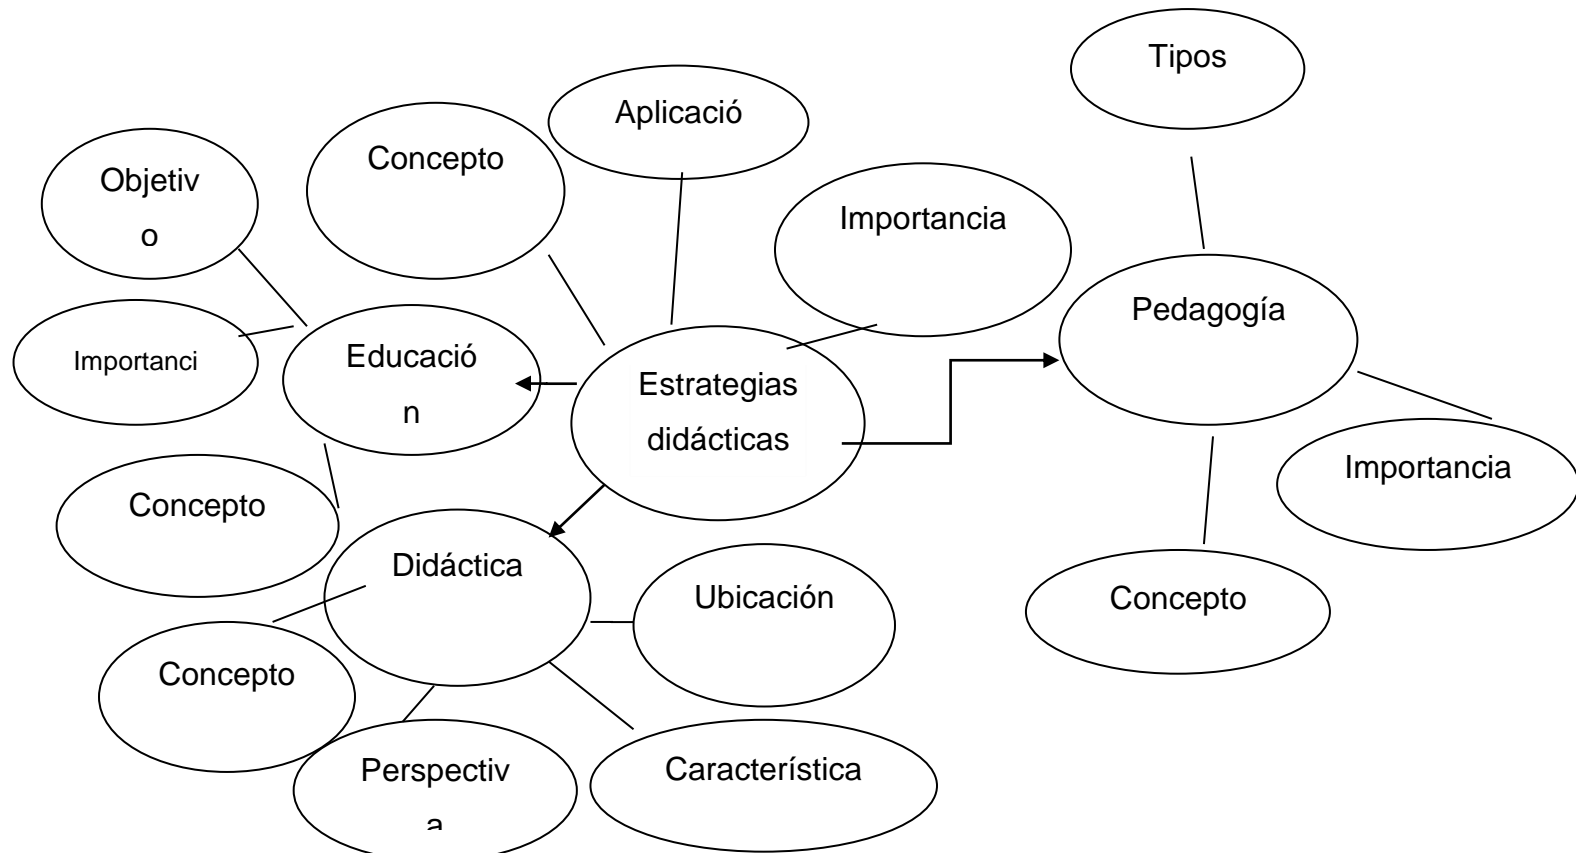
Tipos

Aplicació

Concepto

Objetiv
o

Importancia

Pedagogía

Importanci

Educació
n

Estrategias didácticas

Importancia

Concepto

Didáctica

Concepto

Ubicación

Concepto

Perspectiv
a

Característica